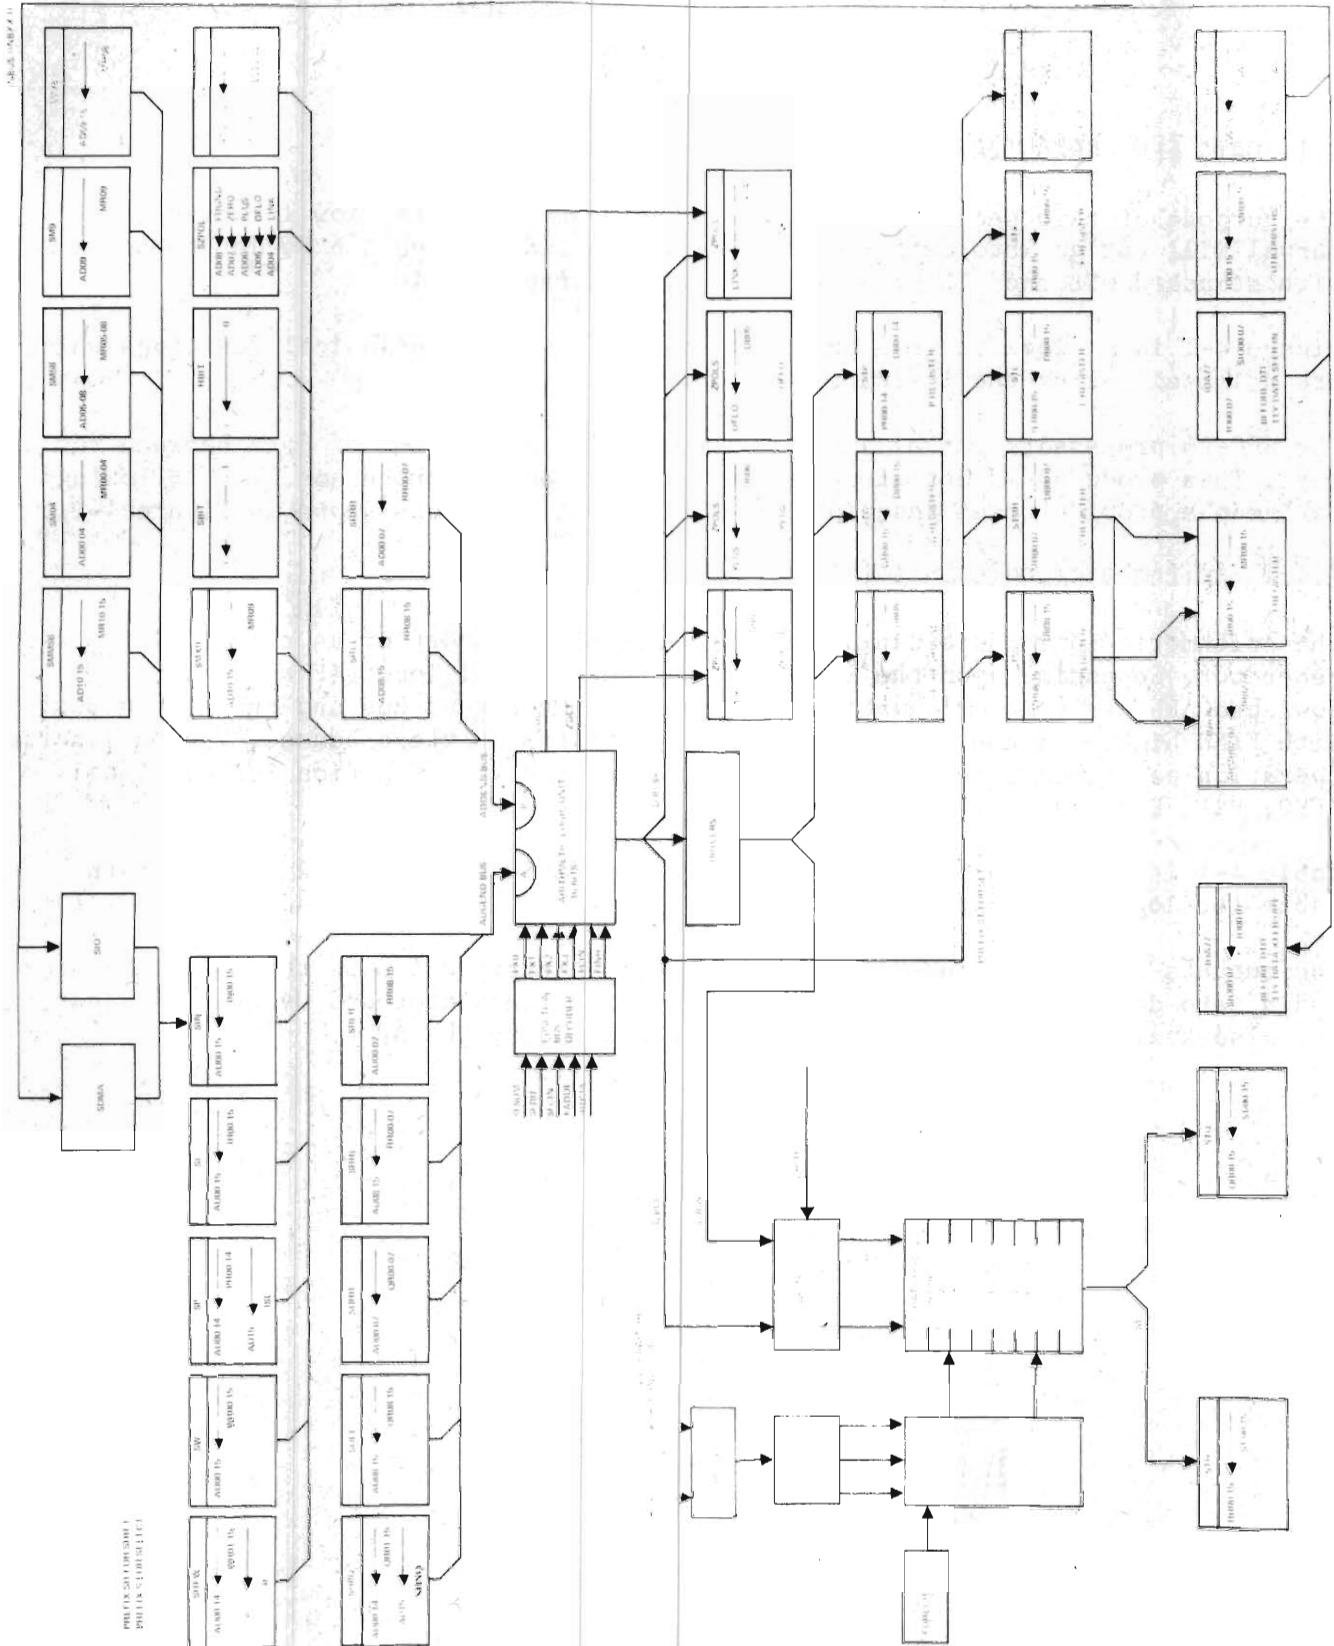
SM9
AD09 — MR09

SM08
AD06-08 — MR06-08

SM04
AD00-04 — MR00-04

SM0015
AD10 15 — MR10 15

SZOL
AD08 — TRUNC
AD07 — ZERO
AD06 — PLUS
AD05 — OFLO
AD04 — LINK

HBIT
— 0

SBIT
— 1

STOD
AD00 15 — MR09

SD00
AD00 07 — MR00 07

SD01
AD08 15 — MR08 15

SIO

SDMA

SIN
AD00 15 — RB00 15

SI
AD00 15 — RB00 15

SP
AD00 14 — PB00 14
AD15 — ISL

SW
AD00 15 — WB00 15

SD01
AD00 07 — RB08 15

SB00
AD00 15 — RB00 07

SB01
AD00 07 — QB00 07

AUGEND BUS
ADDEND BUS

ARITHMETIC UNIT
16 BITS

CONTROL
MUX
DECODER

ZPLS
UFLO
OFLO

PREFIX SELECT DR SHIFT
PREFIX SELECT DR SELECT

PREFIX
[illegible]

BUFFERS

STA
OB00 15 — SA00 15

STB
OB00 15 — SB00 15

BUS
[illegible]

CONSOLE